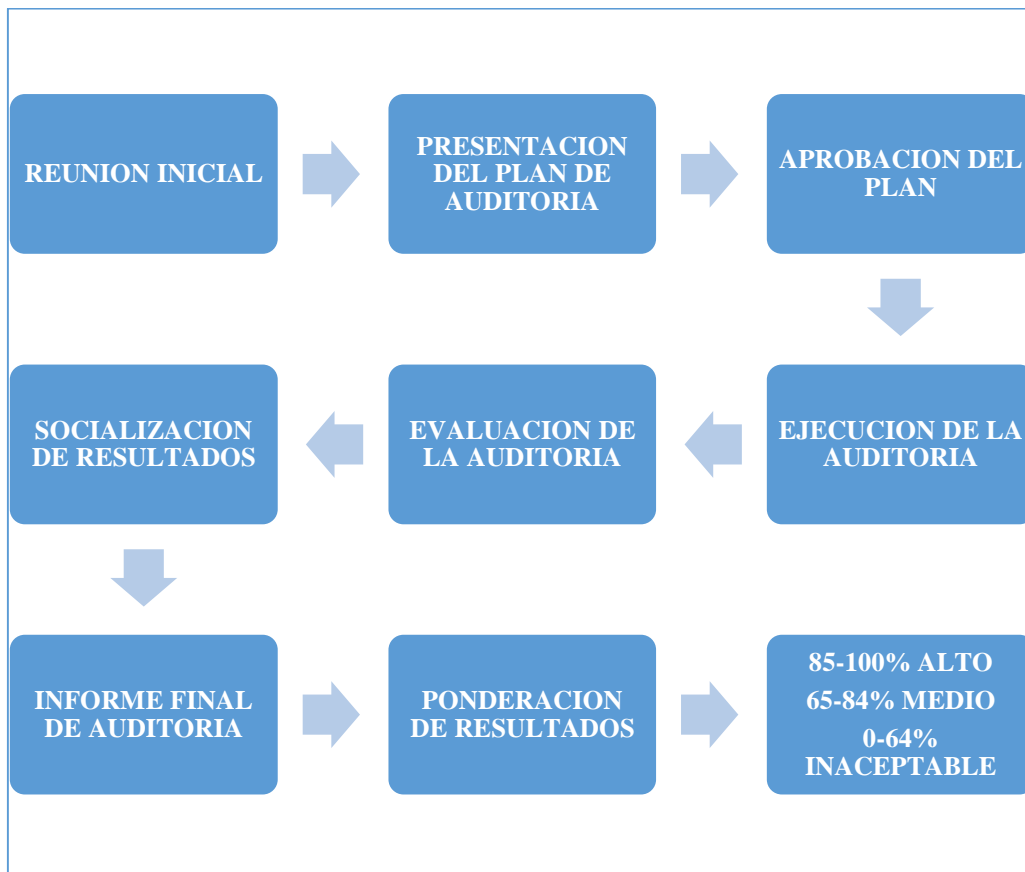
REUNION INICIAL

PRESENTACION DEL PLAN DE AUDITORIA

APROBACION DEL PLAN

EJECUCION DE LA AUDITORIA

EVALUACION DE LA AUDITORIA

SOCIALIZACION DE RESULTADOS

INFORME FINAL DE AUDITORIA

PONDERACION DE RESULTADOS

85-100% ALTO
65-84% MEDIO
0-64% INACEPTABLE